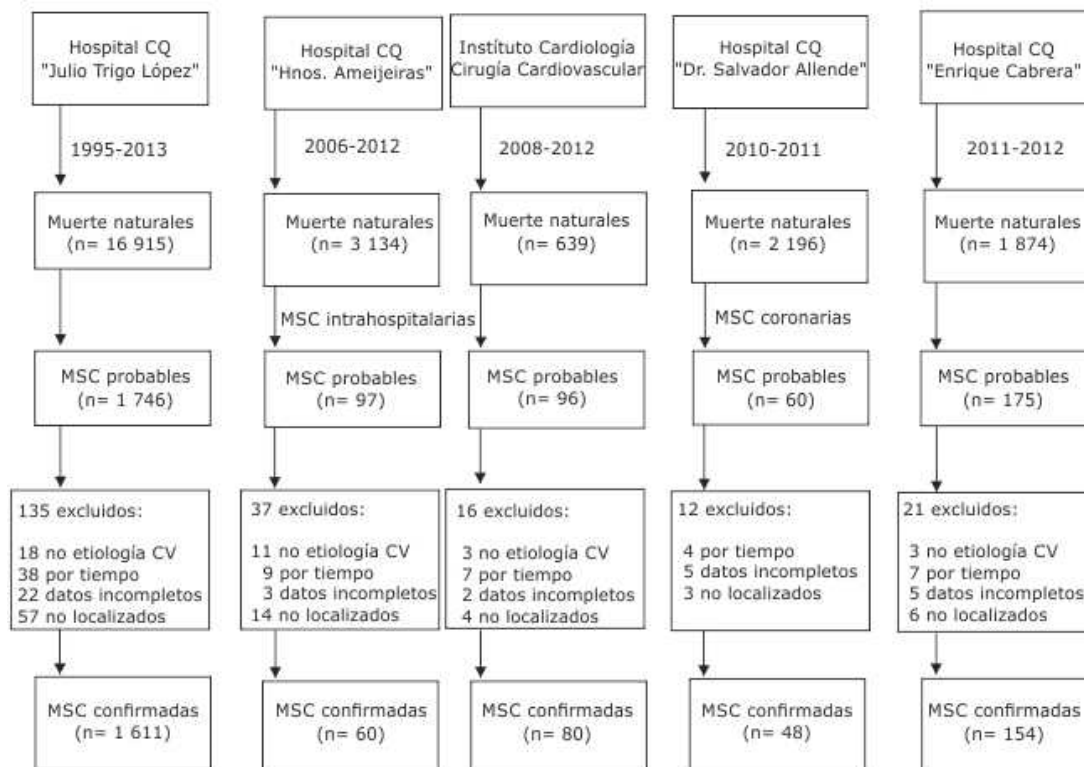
Hospital CQ "Julio Trigo López"

1995-2013

Muerte naturales (n= 16 915)

MSC probables (n= 1 746)

135 excluidos:

18 no etiología CV
38 por tiempo
22 datos incompletos
57 no localizados

MSC confirmadas (n= 1 611)

Hospital CQ "Hnos. Ameijeiras"

2006-2012

Muerte naturales (n= 3 134)

MSC intrahospitalarias

MSC probables (n= 97)

37 excluidos:

11 no etiología CV
9 por tiempo
3 datos incompletos
14 no localizados

MSC confirmadas (n= 60)

Instítuto Cardiología Cirugía Cardiovascular

2008-2012

Muerte naturales (n= 639)

MSC probables (n= 96)

16 excluidos:

3 no etiología CV
7 por tiempo
2 datos incompletos
4 no localizados

MSC confirmadas (n= 80)

Hospital CQ "Dr. Salvador Allende"

2010-2011

Muerte naturales (n= 2 196)

MSC coronarias

MSC probables (n= 60)

12 excluidos:

4 por tiempo
5 datos incompletos
3 no localizados

MSC confirmadas (n= 48)

Hospital CQ "Enrique Cabrera"

2011-2012

Muerte naturales (n= 1 874)

MSC probables (n= 175)

21 excluidos:

3 no etiología CV
7 por tiempo
5 datos incompletos
6 no localizados

MSC confirmadas (n= 154)